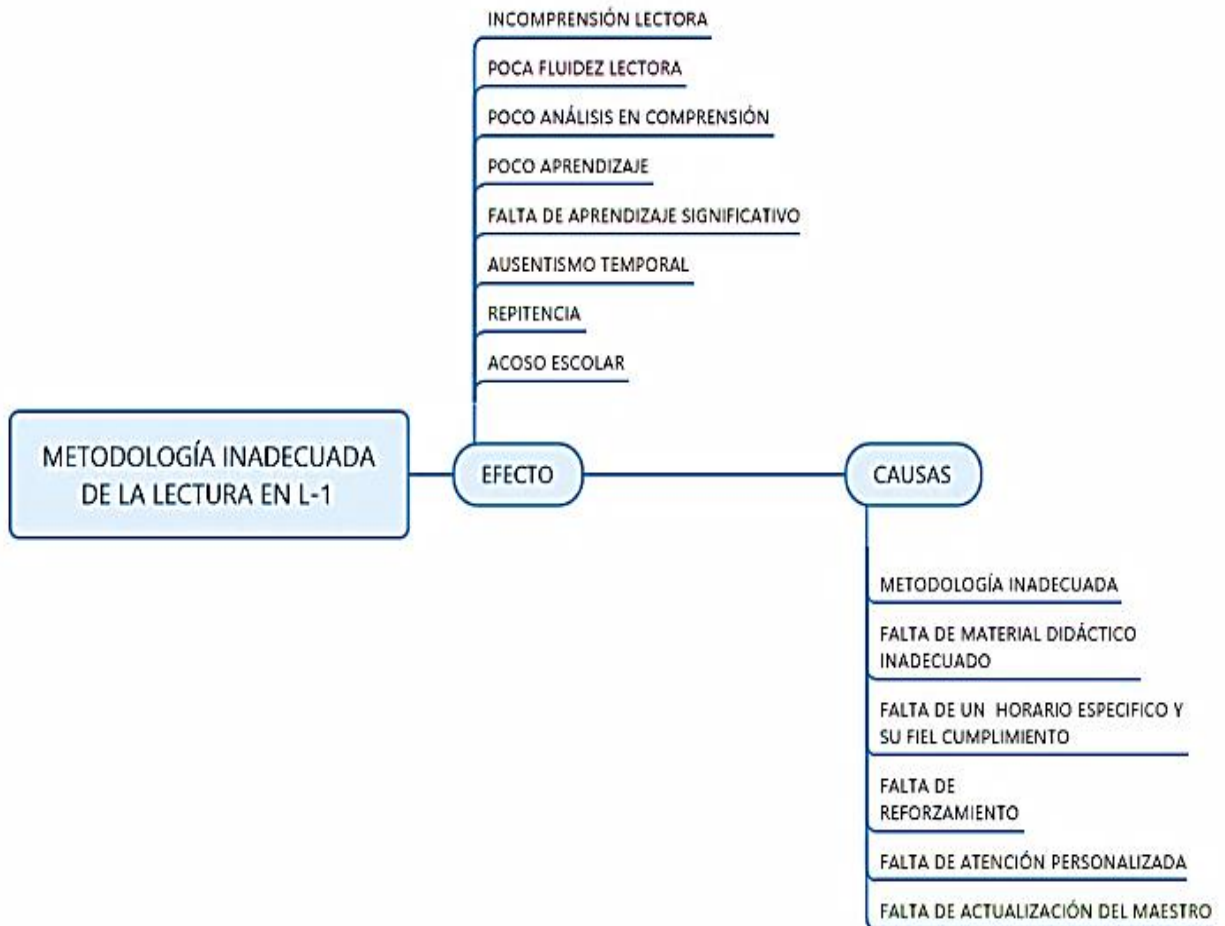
INCOMPRENSIÓN LECTORA

POCA FLUIDEZ LECTORA

POCO ANÁLISIS EN COMPRENSIÓN

POCO APRENDIZAJE

FALTA DE APRENDIZAJE SIGNIFICATIVO

AUSENTISMO TEMPORAL

REPITENCIA

ACOSO ESCOLAR

METODOLOGÍA INADECUADA DE LA LECTURA EN L-1

EFECTO

CAUSAS

METODOLOGÍA INADECUADA

FALTA DE MATERIAL DIDÁCTICO INADECUADO

FALTA DE UN HORARIO ESPECIFICO Y SU FIEL CUMPLIMIENTO

FALTA DE REFORZAMIENTO

FALTA DE ATENCIÓN PERSONALIZADA

FALTA DE ACTUALIZACIÓN DEL MAESTRO